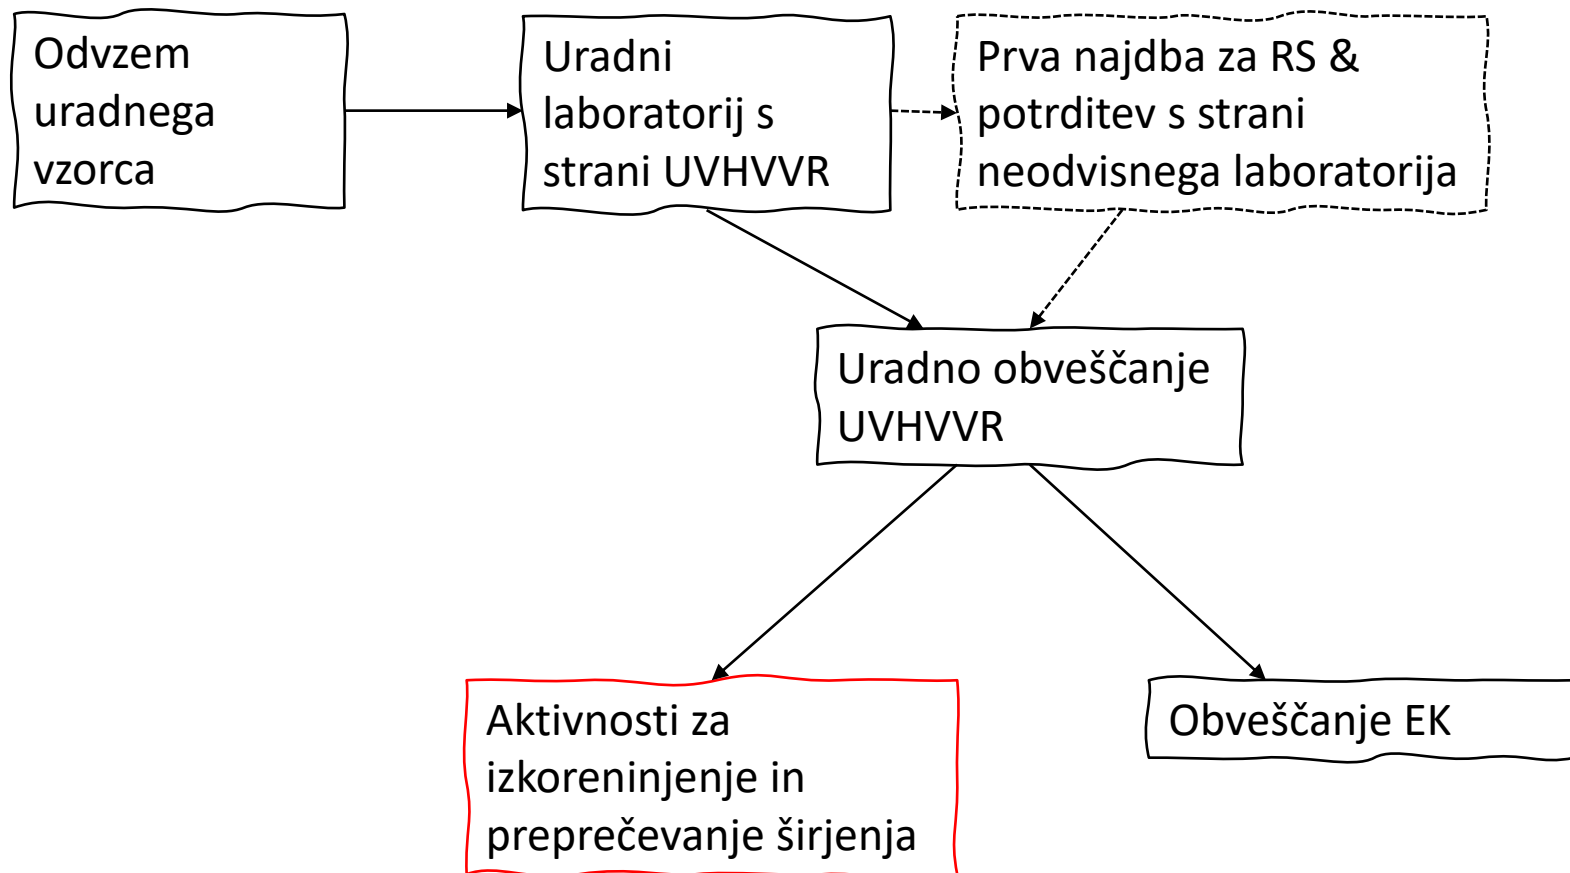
Odvzem uradnega vzorca

Uradni laboratorij s strani UVHVVR

Prva najdba za RS & potrditev s strani neodvisnega laboratorija

Uradno obveščanje UVHVVR

Aktivnosti za izkoreninjenje in preprečevanje širjenja

Obveščanje EK